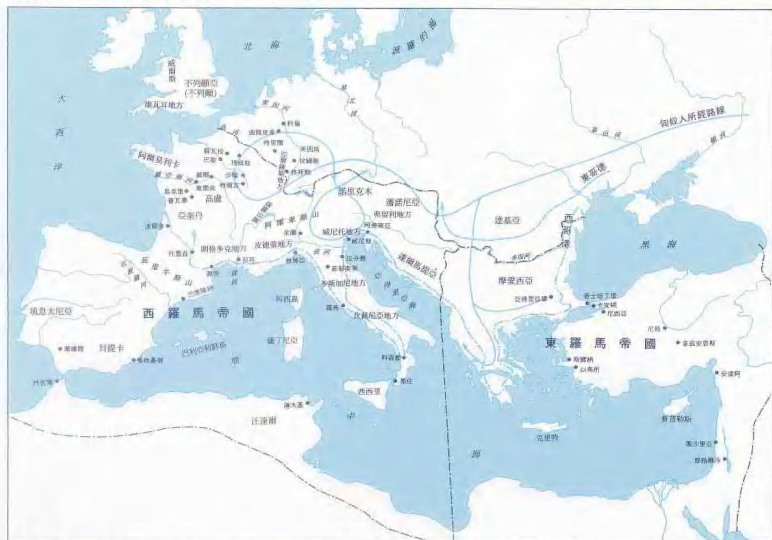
北海
波羅的海
大西洋
威爾斯
不列顛亞
(不列顛)
康瓦耳地方
阿爾莫利卡
高盧
亞奎丹
匈奴人所經路線
東哥德
達基亞
西哥德
黑海
潘諾尼亞
諾里克本
威尼托地方
達爾馬提亞
摩愛西亞
色雷斯
東羅馬帝國
西羅馬帝國
盧西塔尼亞
貝提卡
科西嘉
薩丁尼亞
西西里
克里特
塞普勒斯
汪達爾
萊茵河
多瑙河
伊利里亞
坎帕尼亞地方
亞德里亞海
地中海
伊庇魯斯
安條克
耶路撒冷
亞歷山卓
君士坦丁堡
以弗所
尼西亞
科林斯
雅典
拉溫那
米蘭
羅馬
迦太基
特里爾
科隆
巴黎
馬賽
圖盧茲
波爾多
里昂
那不勒斯
錫拉庫薩